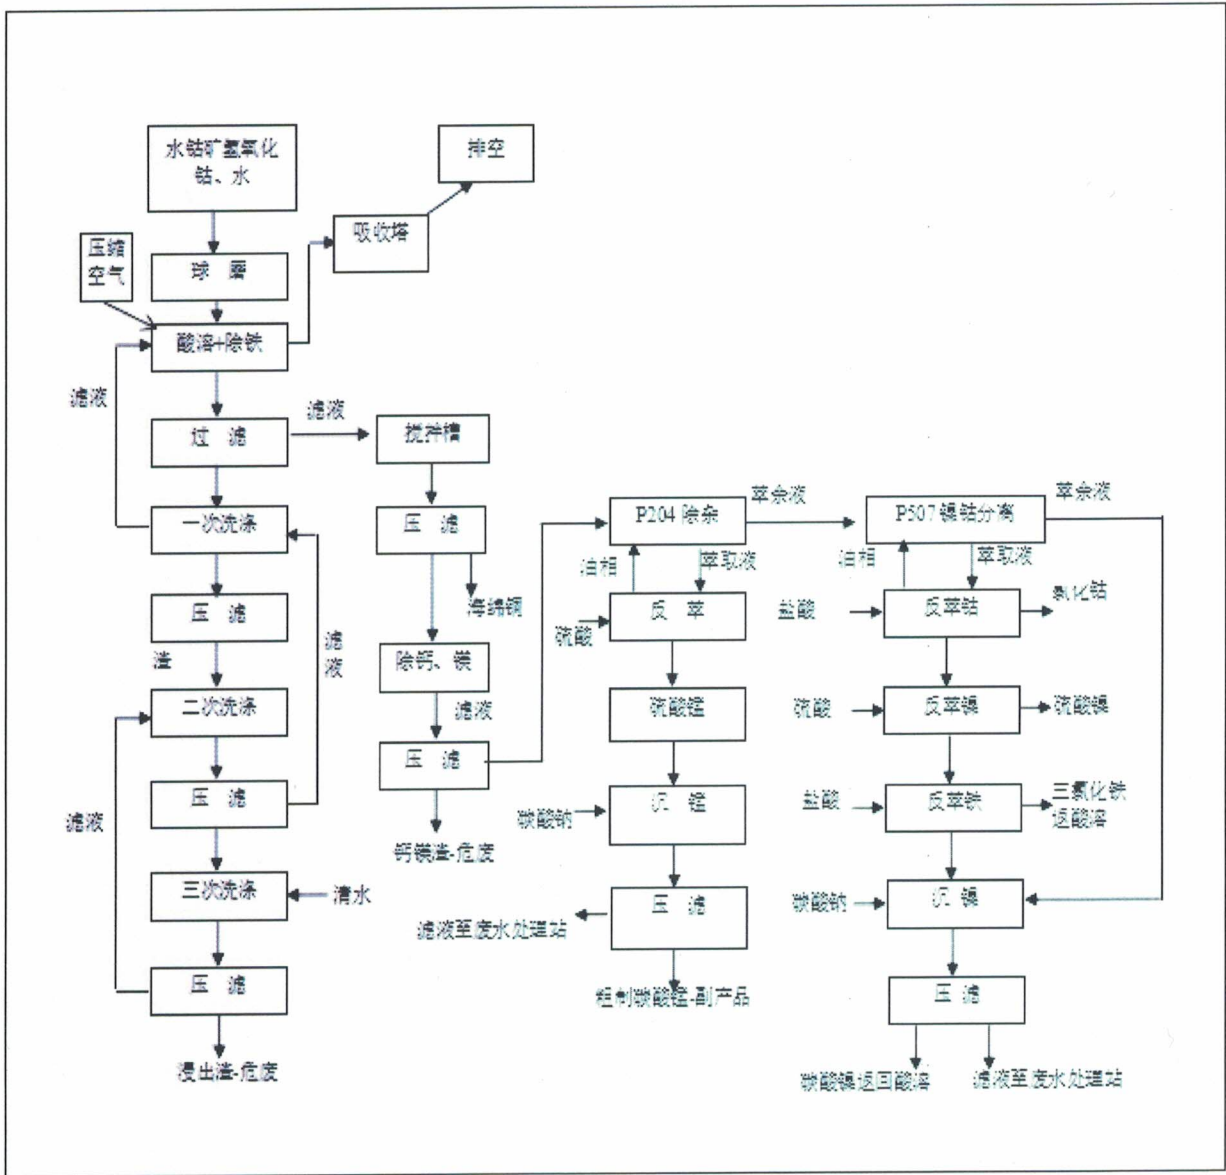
水钴矿氢氧化钴、水

排空

吸收塔

压缩空气

球 磨

酸溶+除铁

滤液

过 滤

滤液

搅拌槽

一次洗涤

压 滤

海绵铜

压 滤

渣

滤液

二次洗涤

除钙、镁

滤液

压 滤

压 滤

钙镁渣-危废

三次洗涤

清水

滤液

压 滤

浸出渣-危废

P204 除杂

萃余液

P507 镍钴分离

萃余液

油相

萃取液

油相

萃取液

硫酸

反 萃

盐酸

反萃钴

氯化钴

硫酸锰

硫酸

反萃镍

硫酸镍

碳酸钠

沉 锰

盐酸

反萃铁

三氯化铁返酸溶

压 滤

碳酸钠

沉 镍

滤液至废水处理站

粗制碳酸锰-副产品

压 滤

碳酸镍返回酸溶

滤液至废水处理站